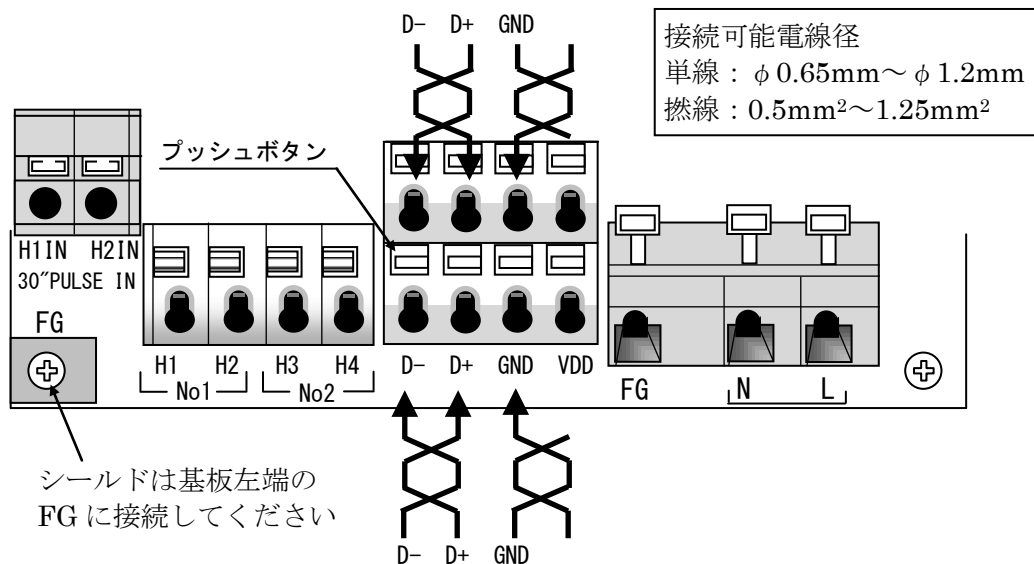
D− D+ GND

接続可能電線径
単線：$\phi$0.65mm～$\phi$1.2mm
撚線：0.5mm$^2$～1.25mm$^2$

プッシュボタン

H1IN H2IN
30″PULSE IN

FG

H1 H2 H3 H4
No1 No2

D− D+ GND VDD

FG N L

シールドは基板左端の
FG に接続してください

D− D+ GND